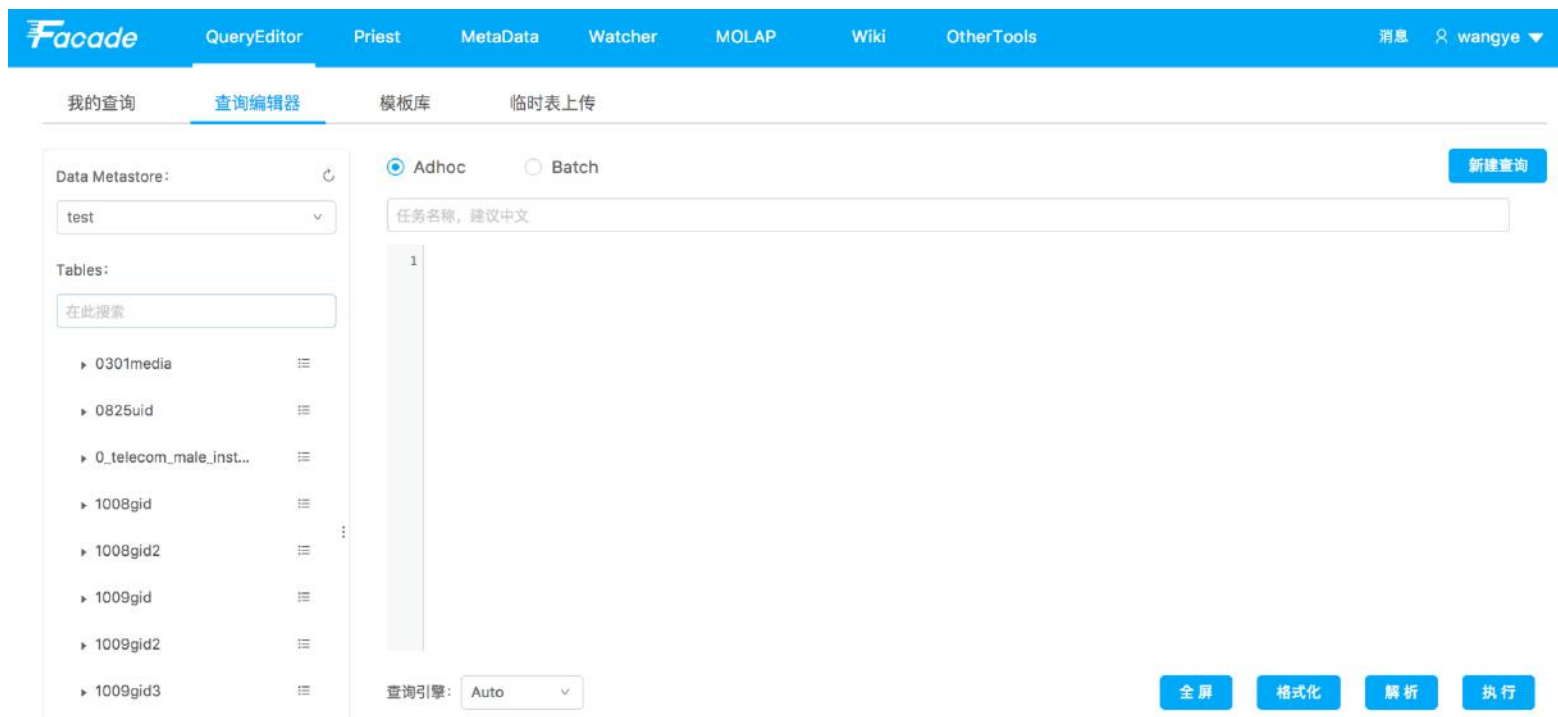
Facade QueryEditor Priest MetaData Watcher MOLAP Wiki OtherTools 消息 wangye

我的查询 查询编辑器 模板库 临时表上传

Data Metastore：

test

Tables：

在此搜索

0301media

0825uid

0_telecom_male_inst...

1008gid

1008gid2

1009gid

1009gid2

1009gid3

Adhoc Batch

新建查询

任务名称，建议中文

1

查询引擎： Auto

全屏 格式化 解析 执行